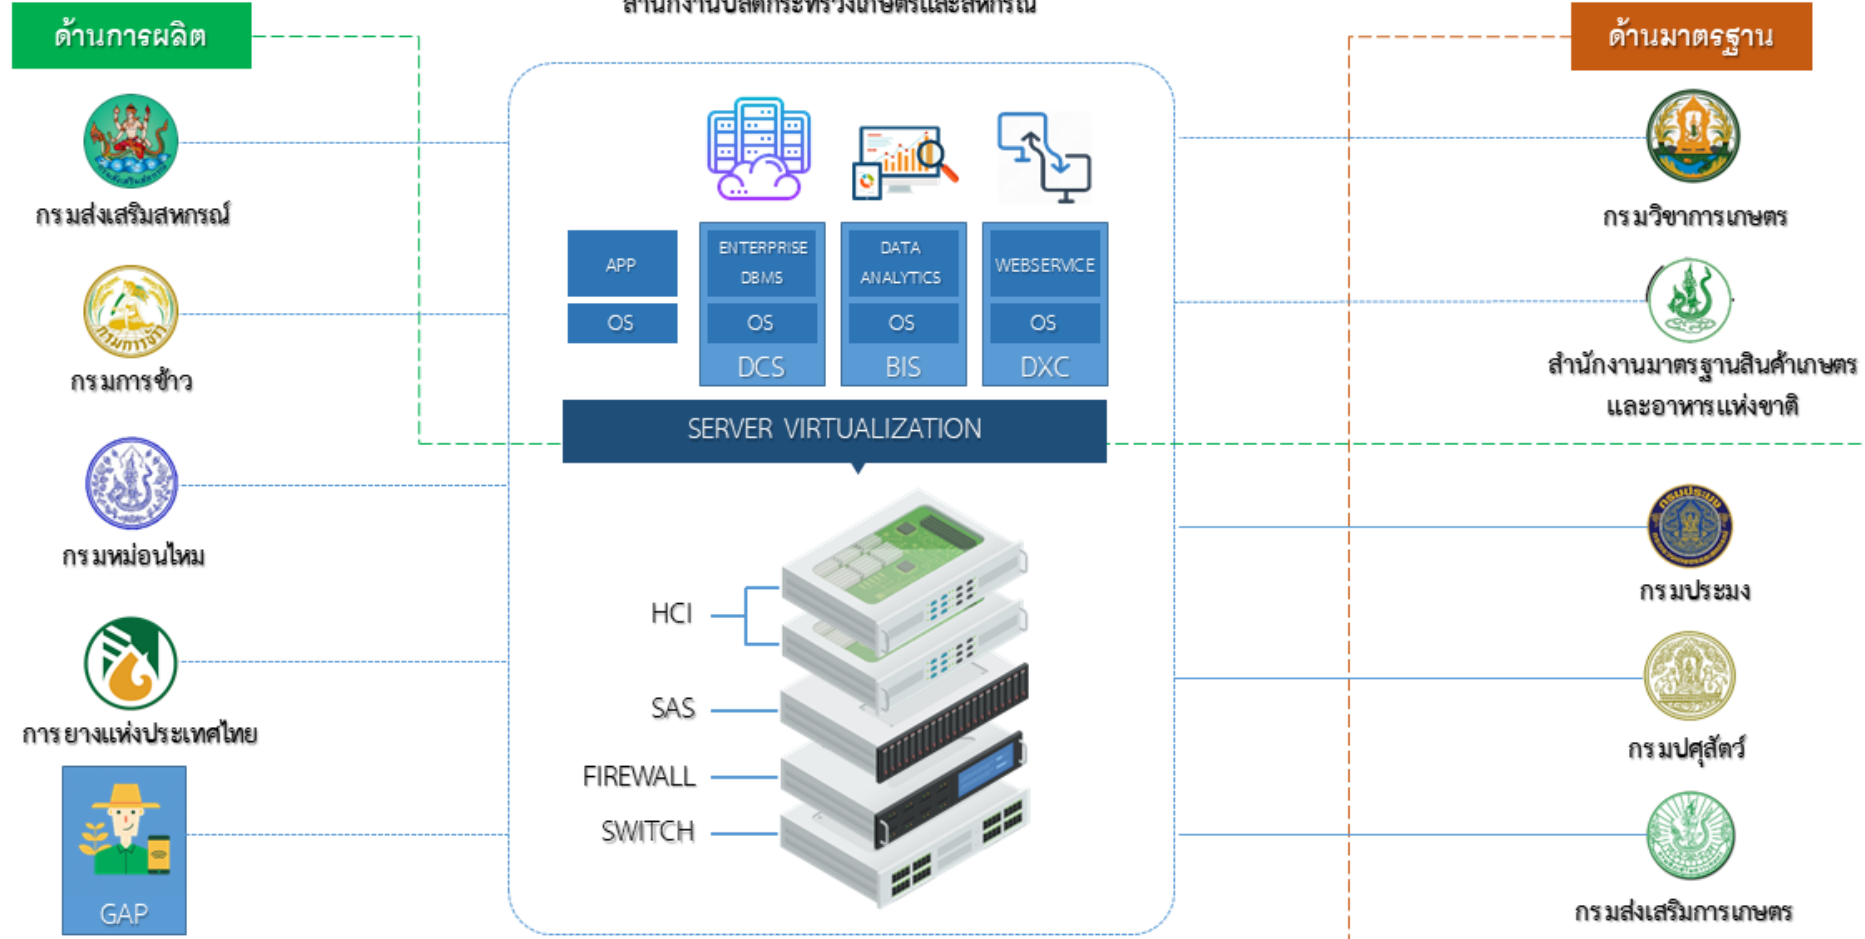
ด้านการผลิต

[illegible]

ด้านมาตรฐาน

กรมส่งเสริมสหกรณ์

กรมการข้าว

กรมหม่อนไหม

การยางแห่งประเทศไทย

GAP

APP

OS

ENTERPRISE DBMS

OS

DCS

DATA ANALYTICS

OS

BIS

WEBSERVICE

OS

DXC

SERVER VIRTUALIZATION

HCI

SAS

FIREWALL

SWITCH

กรมวิชาการเกษตร

สำนักงานมาตรฐานสินค้าเกษตรและอาหารแห่งชาติ

กรมประมง

กรมปศุสัตว์

กรมส่งเสริมการเกษตร